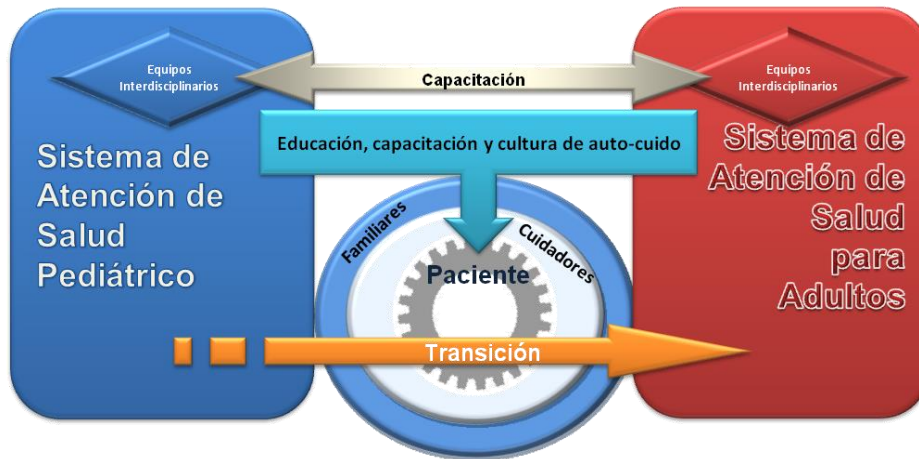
Equipos Interdisciplinarios

Capacitación

Equipos Interdisciplinarios

Educación, capacitación y cultura de auto-cuido

Sistema de Atención de Salud Pediátrico

Sistema de Atención de Salud para Adultos

Familiares

Cuidadores

Paciente

Transición